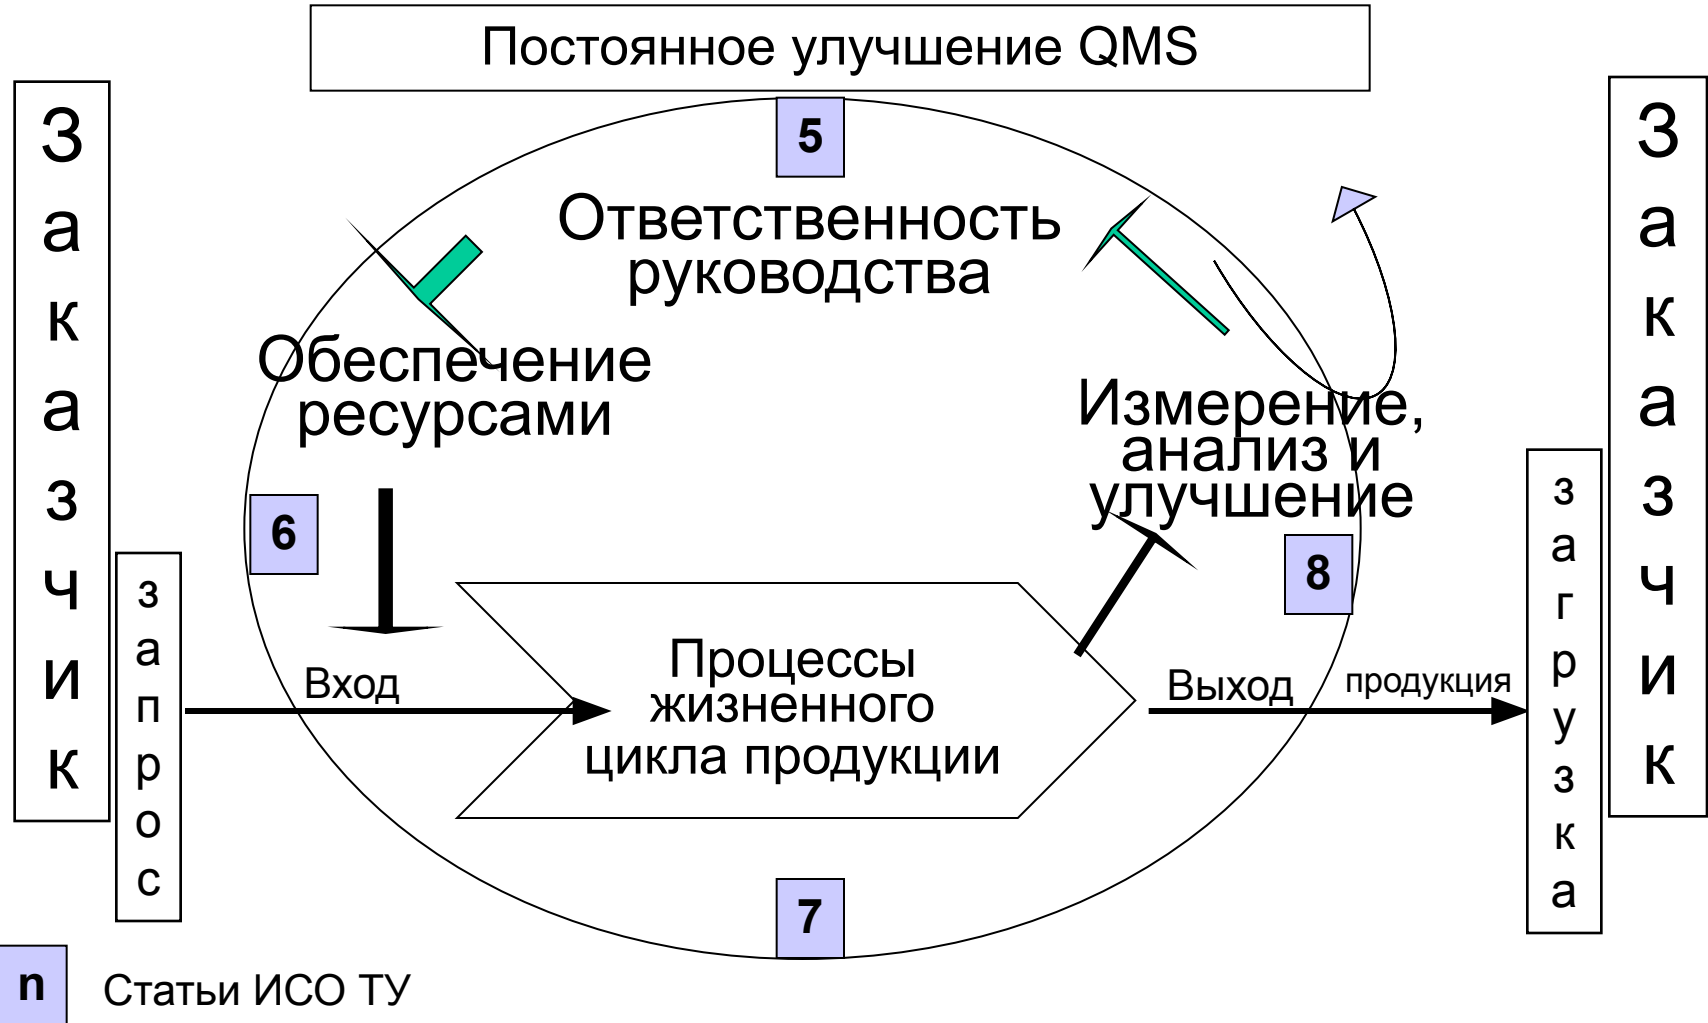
Постоянное улучшение QMS

З
а
к
а
з
ч
и
к

з
а
п
р
о
с

5

Ответственность руководства

Обеспечение ресурсами

6

Измерение, анализ и улучшение

8

Вход

Процессы жизненного цикла продукции

Выход

продукция

з
а
г
р
у
з
к
а

З
а
к
а
з
ч
и
к

7

n

Статьи ИСО ТУ